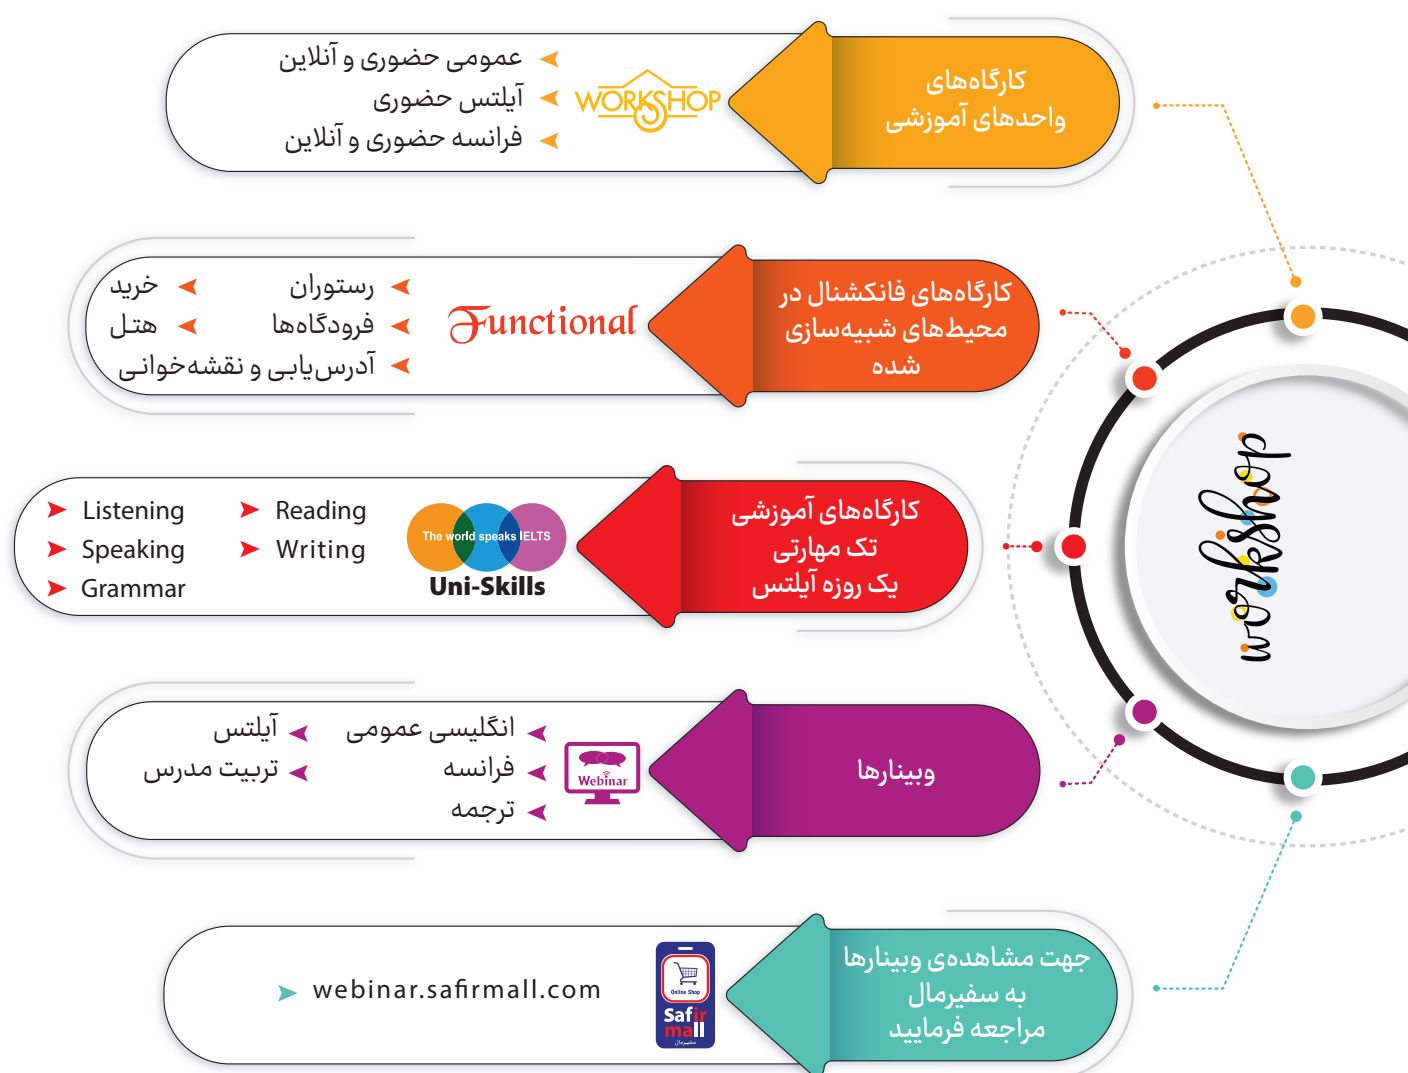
کارگاه‌های
واحدهای آموزشی

WORKSHOP

عمومی حضوری و آنلاین
آیلتس حضوری
فرانسه حضوری و آنلاین

کارگاه‌های فانکشنال در
محیط‌های شبیه‌سازی
شده

Functional

رستوران
فرودگاه‌ها
آدرس‌یابی و نقشه‌خوانی
خرید
هتل

کارگاه‌های آموزشی
تک مهارتی
یک روزه آیلتس

The world speaks IELTS
Uni-Skills

Reading
Writing
Listening
Speaking
Grammar

وبینارها

Webinar

انگلیسی عمومی
فرانسه
ترجمه
آیلتس
تربیت مدرس

جهت مشاهده‌ی وبینارها
به سفیرمال
مراجعه فرمایید

Online Shop
Safir mall
سفیرمال

webinar.safirmall.com

workshop